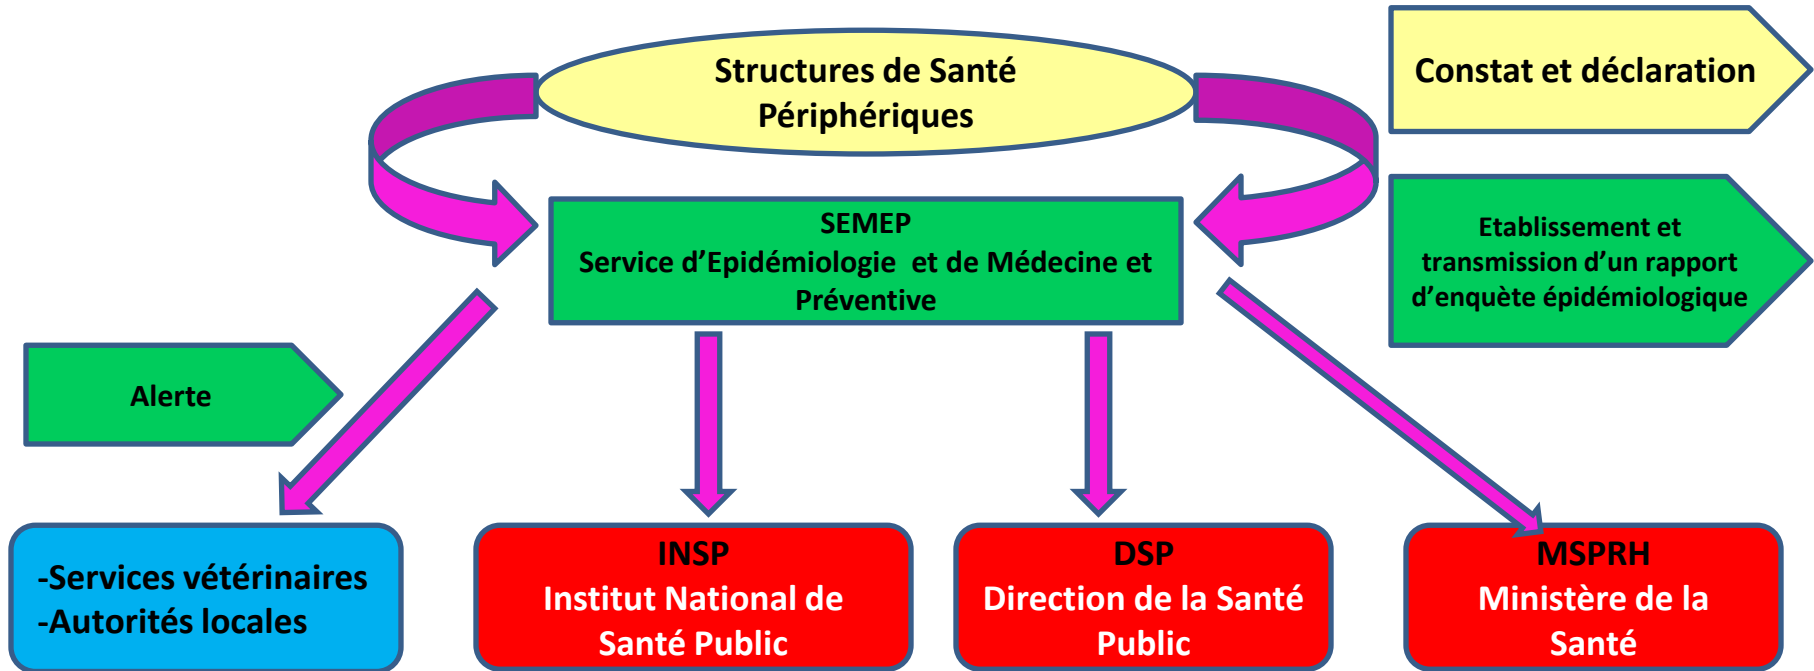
Structures de Santé Périphériques

Constat et déclaration

SEMEP
Service d'Epidémiologie et de Médecine et Préventive

Etablissement et transmission d'un rapport d'enquête épidémiologique

Alerte

-Services vétérinaires
-Autorités locales

INSP
Institut National de Santé Public

DSP
Direction de la Santé Public

MSPRH
Ministère de la Santé